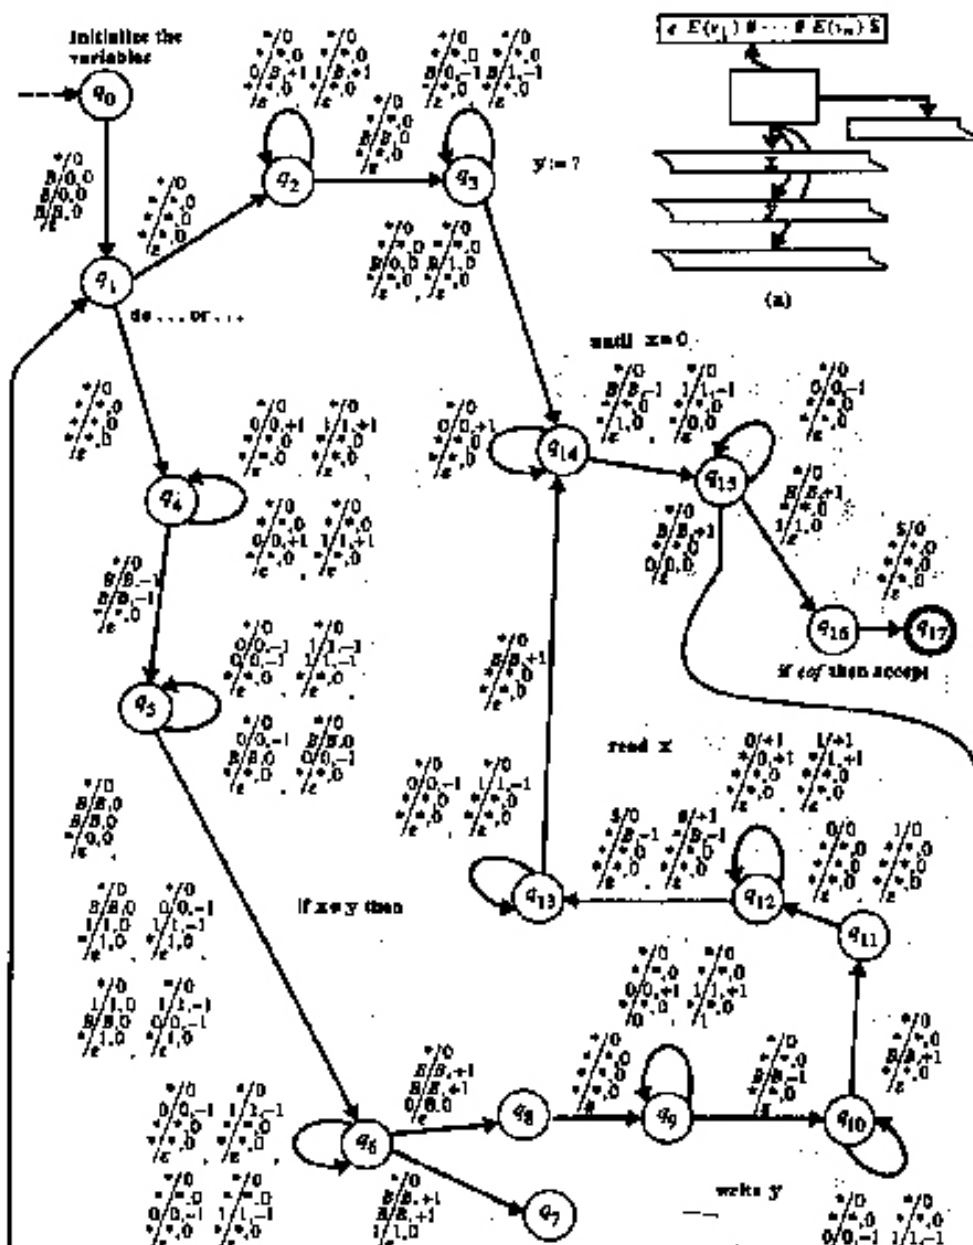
Initialize the variables

$q_0$

$q_1$

$q_2$

$q_3$

y := ?

¢ E(v₁) # ··· # E(vₙ) $

(a)

x

y

do ... or ...

until x = 0

$q_4$

$q_5$

$q_6$

$q_7$

$q_8$

$q_9$

$q_{10}$

$q_{11}$

$q_{12}$

$q_{13}$

$q_{14}$

$q_{15}$

$q_{16}$

$q_{17}$

if eof then accept

read x

if x ≠ y then

write y

*/0 B/0,0 B/B,0 /ε,0

*/0 */*,0 */*,0 /ε,0

*/0 */*,0 0/B,+1 /ε,0

*/0 */*,0 1/B,+1 /ε,0

*/0 B/B,0 */*,0 /ε

*/0 */*,0 B/0,−1 /ε,0

*/0 */*,0 B/1,−1 /ε,0

*/0 */*,0 B/0,0 /ε

*/0 */*,0 B/1,0 /ε

*/0 B/B,−1 */*,0 */1,0 /ε

*/0 1/1,−1 */0,0 /ε

*/0 0/0,−1 */*,0 /ε

*/0 0/0,+1 */*,0 /ε

*/0 B/B,+1 1/1,0 /ε

*/0 B/B,+1 */*,0 0/0,0 /ε

$/0 */*,0 */*,0 /ε

*/0 */*,0 */*,0 /ε

*/0 0/0,+1 */*,0 /ε

*/0 1/1,+1 */*,0 /ε

*/0 */*,0 0/0,+1 /ε

*/0 */*,0 1/1,+1 /ε

*/0 B/B,−1 B/0,−1 /ε

*/0 0/0,−1 0/0,−1 /ε,0

*/0 1/1,−1 */*,0 /ε,0

*/0 0/0,−1 */*,0 /ε,0

*/0 B/B,0 0/0,−1 /ε,0

*/0 B/B,0 B/0,0 */0,0 /ε

*/0 B/B,0 1/1,0 /ε

*/0 0/0,−1 */1,−1 /ε

*/0 1/1,0 B/B,0 /ε,1,0

*/0 1/1,−1 0/0,−1 */1,0

*/0 B/B,+1 */*,0 /ε

*/0 0/0,−1 */*,0 /ε

*/0 1/1,−1 */*,0 /ε

*/0 0/0,−1 */*,0 /ε

*/0 1/1,−1 */*,0 /ε

0/+1 */0,+1 */*,0 /ε

1/+1 */1,+1 */*,0 /ε

$/0 */B,−1 */*,0 /ε

#/+1 */B,−1 */*,0 /ε

0/0 */*,0 */*,0 /ε

1/0 */*,0 */*,0 /ε

*/0 B/B,+1 B/B,+1 0/B,0 /ε

*/0 B/B,+1 B/B,+1 1/1,0

*/0 */*,0 */*,0 /ε

*/0 */*,0 0/0,+1 /0

*/0 */*,0 1/1,+1 /1

*/0 B/B,−1 */*,0 /ε

*/0 B/B,+1 */*,0 /ε

*/0 */*,0 0/0,−1

*/0 */*,0 1/1,−1